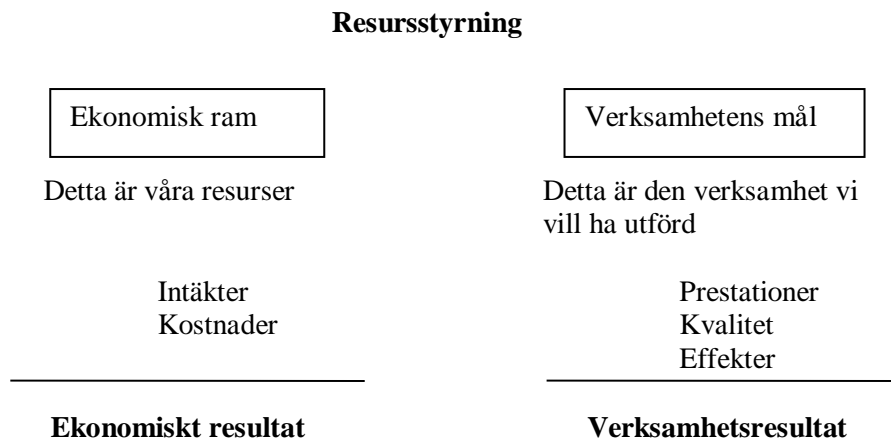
**Resursstyrning**

Ekonomisk ram

Detta är våra resurser

Intäkter
Kostnader

**Ekonomiskt resultat**

Verksamhetens mål

Detta är den verksamhet vi vill ha utförd

Prestationer
Kvalitet
Effekter

**Verksamhetsresultat**